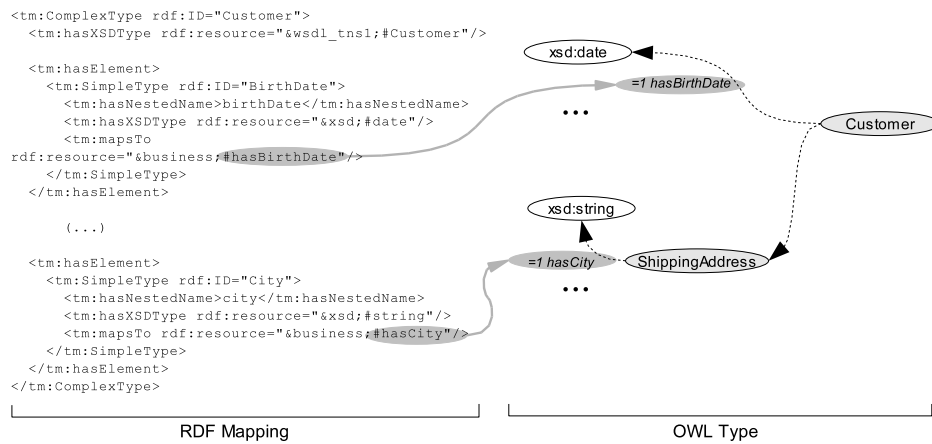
<tm:ComplexType rdf:ID="Customer">
<tm:hasXSDType rdf:resource="&wsdl_tns1;#Customer"/>

<tm:hasElement>
<tm:SimpleType rdf:ID="BirthDate">
<tm:hasNestedName>birthDate</tm:hasNestedName>
<tm:hasXSDType rdf:resource="&xsd;#date"/>
<tm:mapsTo
rdf:resource="&business;#hasBirthDate"/>
</tm:SimpleType>
</tm:hasElement>

(...)

<tm:hasElement>
<tm:SimpleType rdf:ID="City">
<tm:hasNestedName>city</tm:hasNestedName>
<tm:hasXSDType rdf:resource="&xsd;#string"/>
<tm:mapsTo rdf:resource="&business;#hasCity"/>
</tm:SimpleType>
</tm:hasElement>
</tm:ComplexType>

xsd:date
=1 hasBirthDate
...
Customer
xsd:string
=1 hasCity
ShippingAddress
...

RDF Mapping

OWL Type